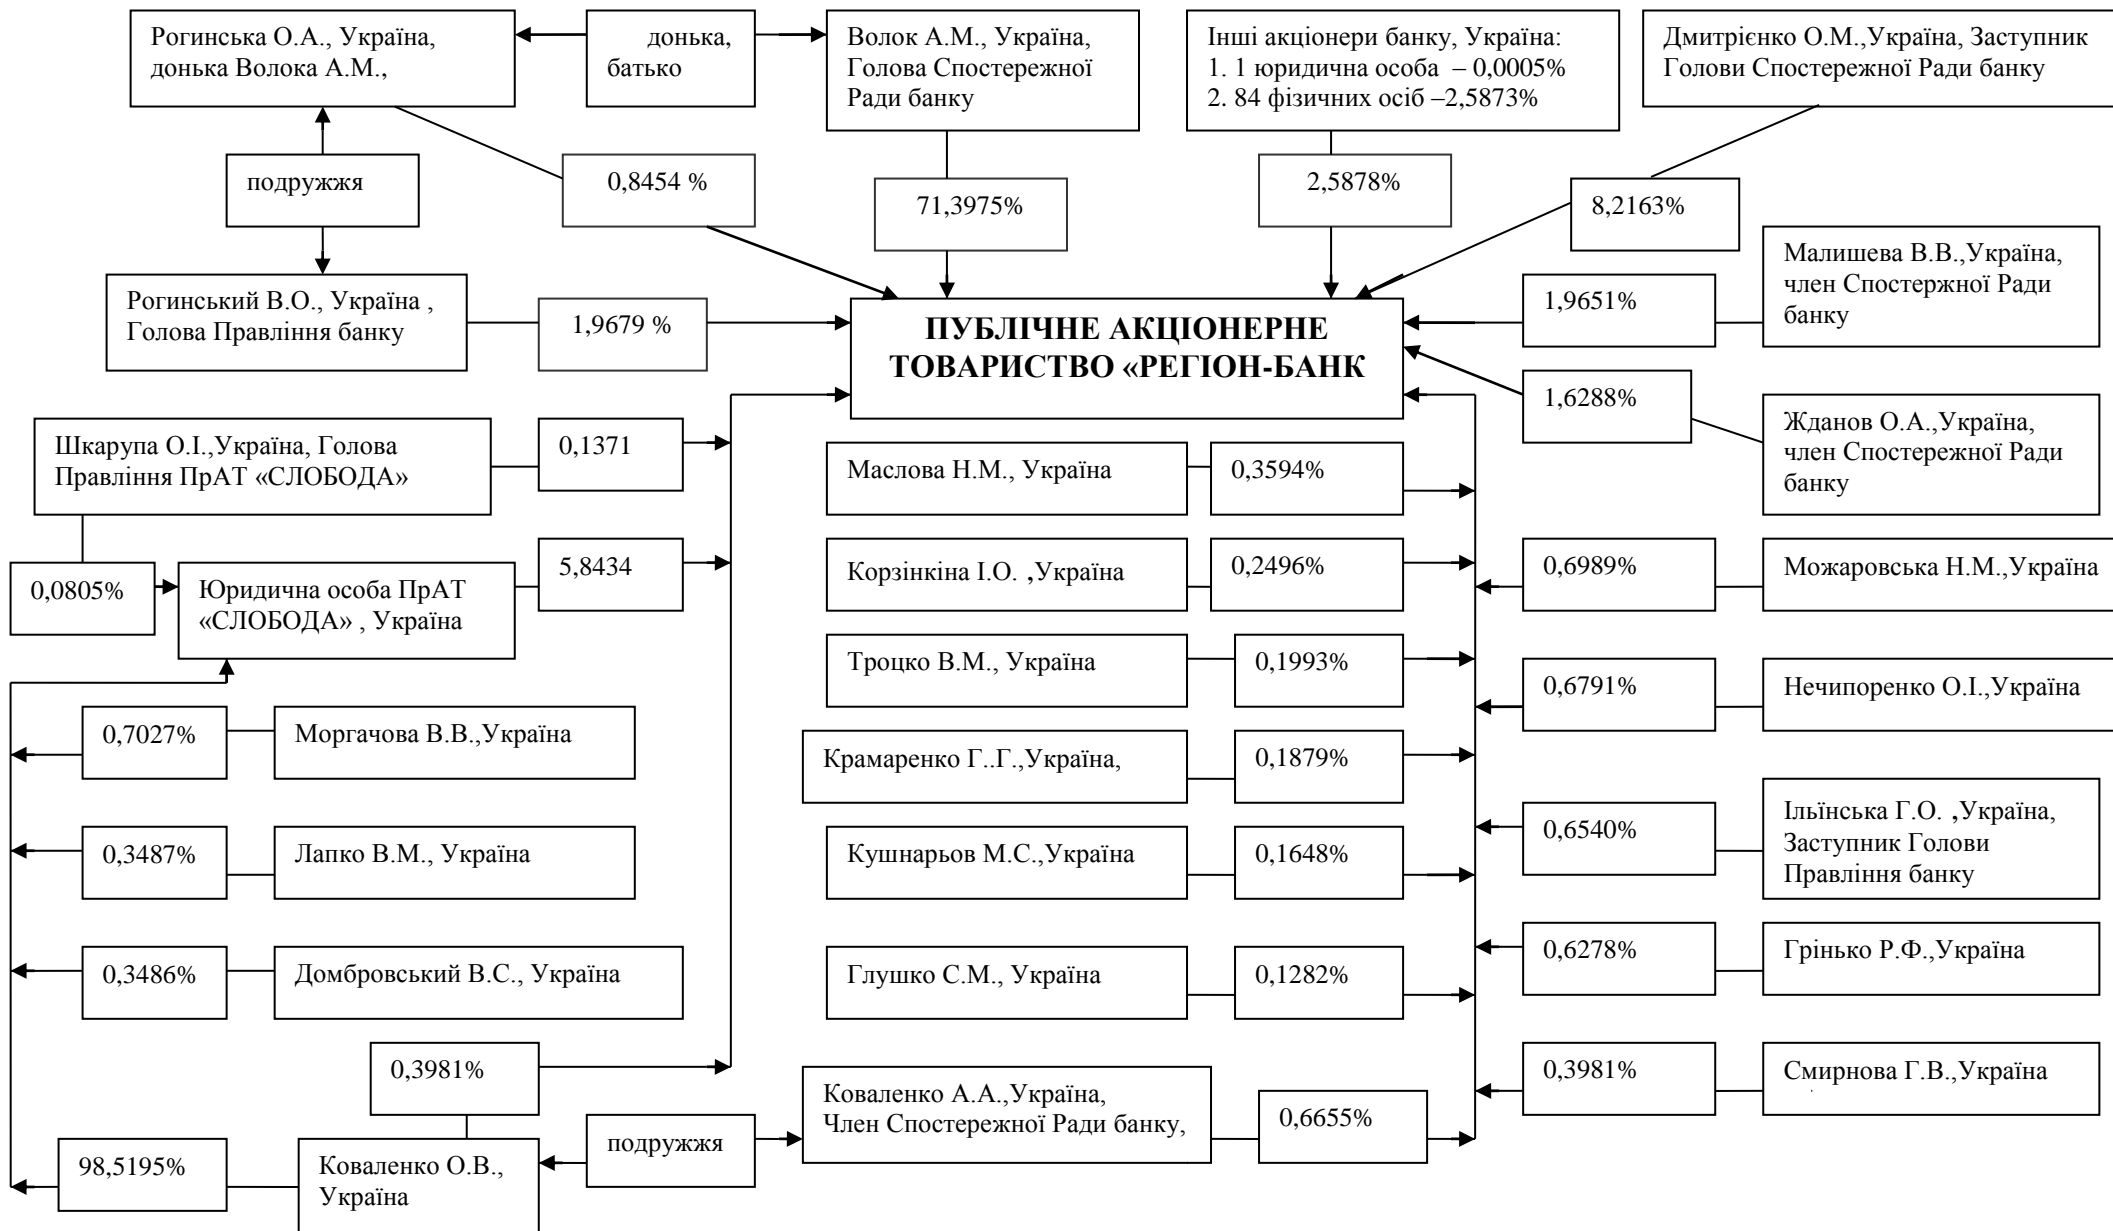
Рогинська О.А., Україна, донька Волока А.М.,

донька, батько

Волок А.М., Україна, Голова Спостережної Ради банку

Інші акціонери банку, Україна:
1. 1 юридична особа – 0,0005%
2. 84 фізичних осіб –2,5873%

Дмитрієнко О.М.,Україна, Заступник Голови Спостережної Ради банку

подружжя

0,8454 %

71,3975%

2,5878%

8,2163%

Рогинський В.О., Україна , Голова Правління банку

1,9679 %

ПУБЛІЧНЕ АКЦІОНЕРНЕ ТОВАРИСТВО «РЕГІОН-БАНК

1,9651%

Малишева В.В.,Україна, член Спостержної Ради банку

1,6288%

Жданов О.А.,Україна, член Спостережної Ради банку

Шкарупа О.І.,Україна, Голова Правління ПрАТ «СЛОБОДА»

0,1371

Маслова Н.М., Україна

0,3594%

0,0805%

Юридична особа ПрАТ «СЛОБОДА» , Україна

5,8434

Корзінкіна І.О. ,Україна

0,2496%

0,6989%

Можаровська Н.М.,Україна

Троцко В.М., Україна

0,1993%

0,6791%

Нечипоренко О.І.,Україна

0,7027%

Моргачова В.В.,Україна

Крамаренко Г..Г.,Україна,

0,1879%

0,3487%

Лапко В.М., Україна

Кушнарьов М.С.,Україна

0,1648%

0,6540%

Ільїнська Г.О. ,Україна, Заступник Голови Правління банку

0,3486%

Домбровський В.С., Україна

Глушко С.М., Україна

0,1282%

0,6278%

Грінько Р.Ф.,Україна

0,3981%

Коваленко А.А.,Україна, Член Спостережної Ради банку,

0,6655%

0,3981%

Смирнова Г.В.,Україна

98,5195%

Коваленко О.В., Україна

подружжя